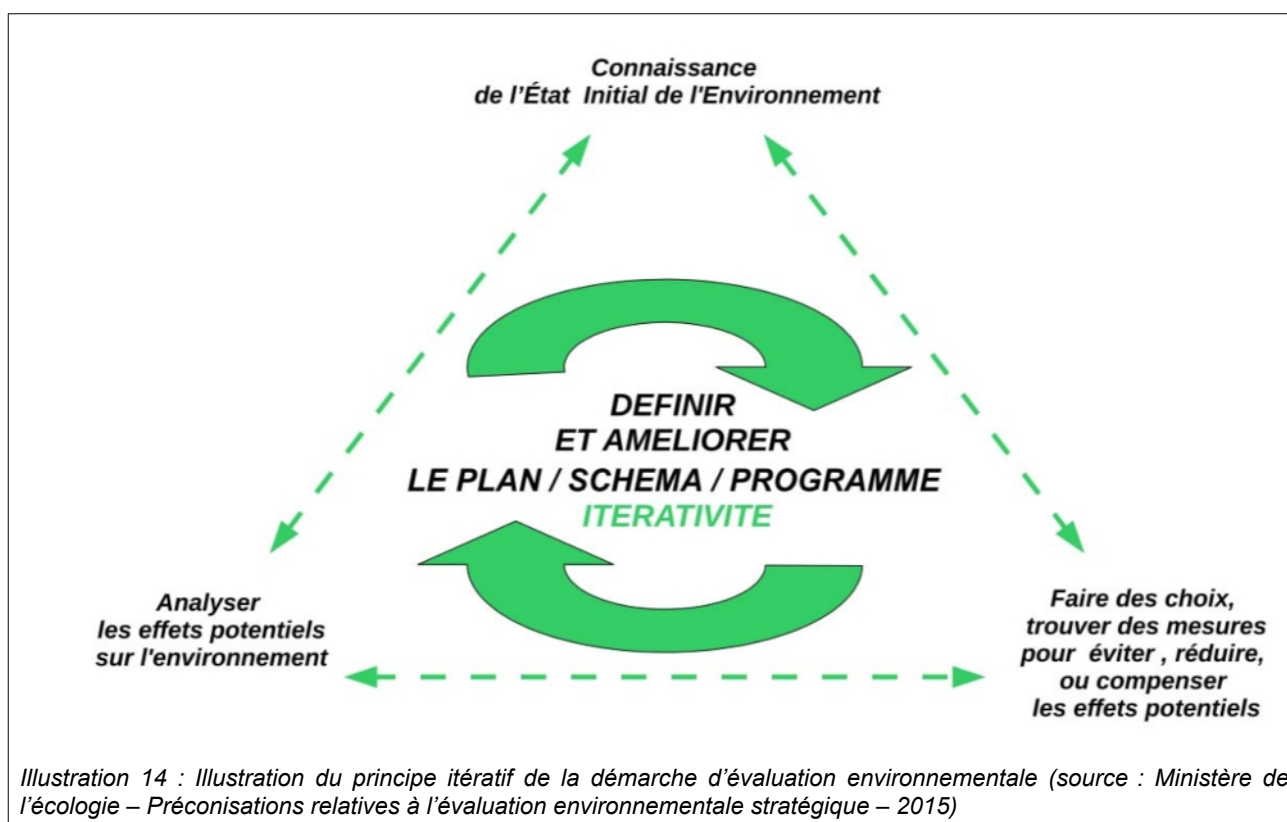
Connaissance
de l'État Initial de l'Environnement

DEFINIR
ET AMELIORER
LE PLAN / SCHEMA / PROGRAMME
ITERATIVITE

Analyser
les effets potentiels
sur l'environnement

Faire des choix,
trouver des mesures
pour éviter , réduire,
ou compenser
les effets potentiels

Illustration 14 : Illustration du principe itératif de la démarche d'évaluation environnementale (source : Ministère de l'écologie – Préconisations relatives à l'évaluation environnementale stratégique – 2015)